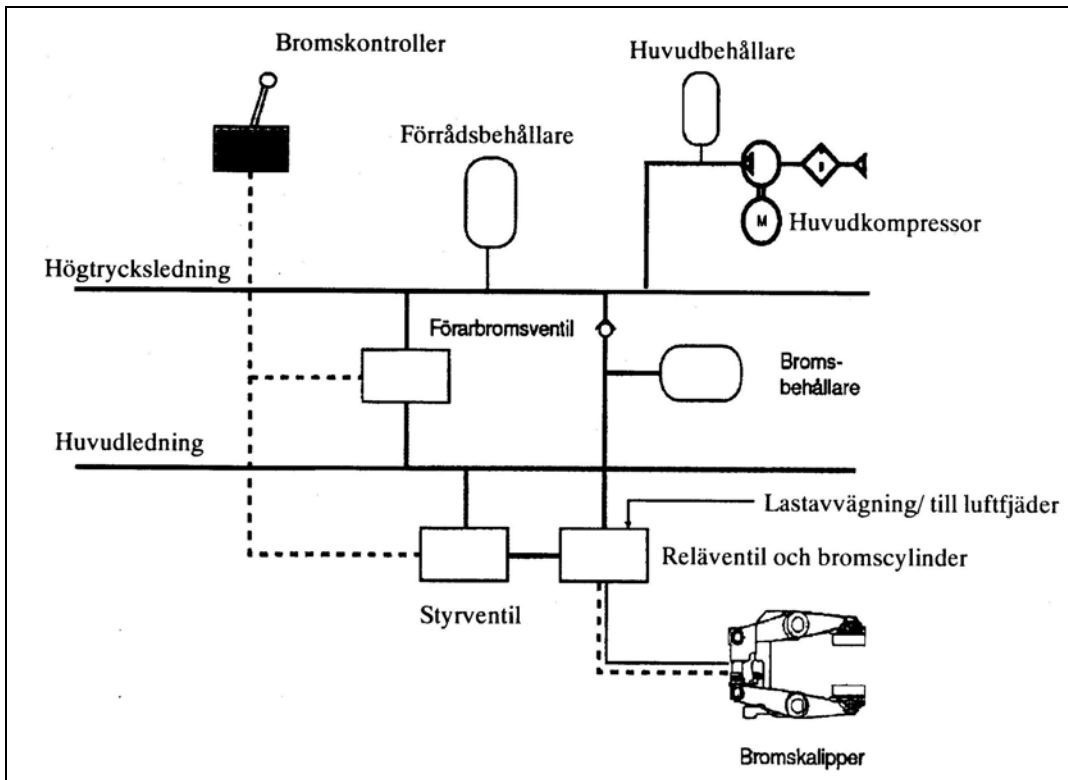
Bromskontroller

Huvudbehållare

Förrådsbehållare

M

Huvudkompressor

Högtrycksledning

Förarbromsventil

Broms-
behållare

Huvudledning

Lastavvägning/ till luftfjäder

Reläventil och bromscylinder

Styrventil

Bromskalipper